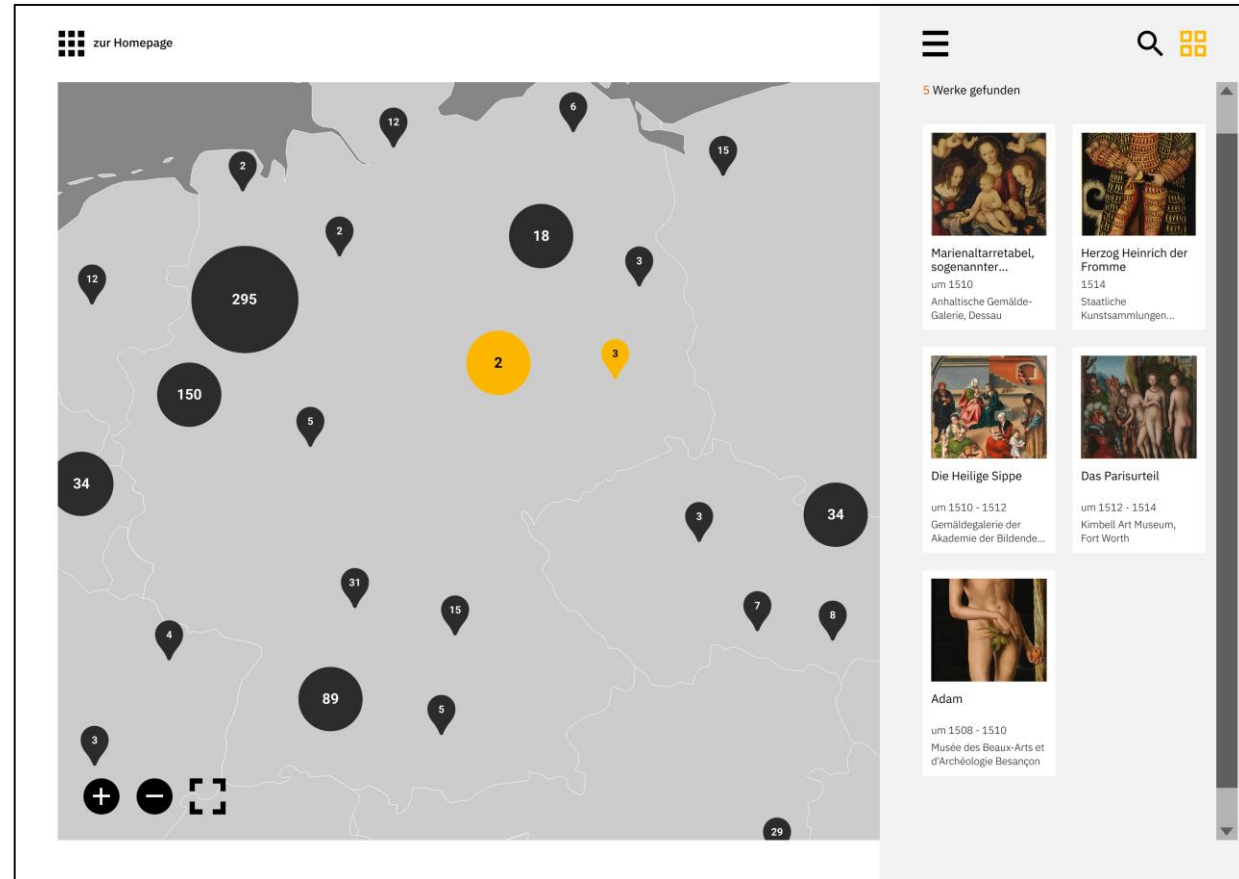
zur Homepage

12
6
15
2
2
18
3
12
295
2
3
150
5
34
3
34
31
15
7
8
4
89
5
3
29

5 Werke gefunden

Marienaltarretabel, sogenannter...
um 1510
Anhaltische Gemälde-Galerie, Dessau

Herzog Heinrich der Fromme
1514
Staatliche Kunstsammlungen...

Die Heilige Sippe
um 1510 - 1512
Gemäldegalerie der Akademie der Bildende...

Das Parisurteil
um 1512 - 1514
Kimbell Art Museum, Fort Worth

Adam
um 1508 - 1510
Musée des Beaux-Arts et d'Archéologie Besançon